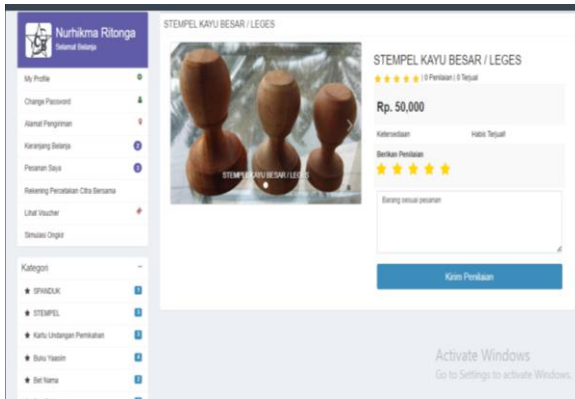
Nurhikma Ritonga
Selamat Belanja

My Profile
Change Password
Alamat Pengiriman
Keranjang Belanja
Pesanan Saya
Rekening Percetakan Citra Bersama
Lihat Voucher
Simulasi Ongkir

Kategori
SPANDUK
STEMPEL
Kartu Undangan Pernikahan
Buku Yaasin
Bet Nama

STEMPEL KAYU BESAR / LEGES

STEMPEL KAYU BESAR / LEGES

STEMPEL KAYU BESAR / LEGES
★★★★★ | 0 Penilaian | 0 Terjual

Rp. 50,000

Ketersediaan
Habis Terjual

Berikan Penilaian
★★★★★

Barang sesuai pesanan

Kirim Penilaian

Activate Windows
Go to Settings to activate Windows.